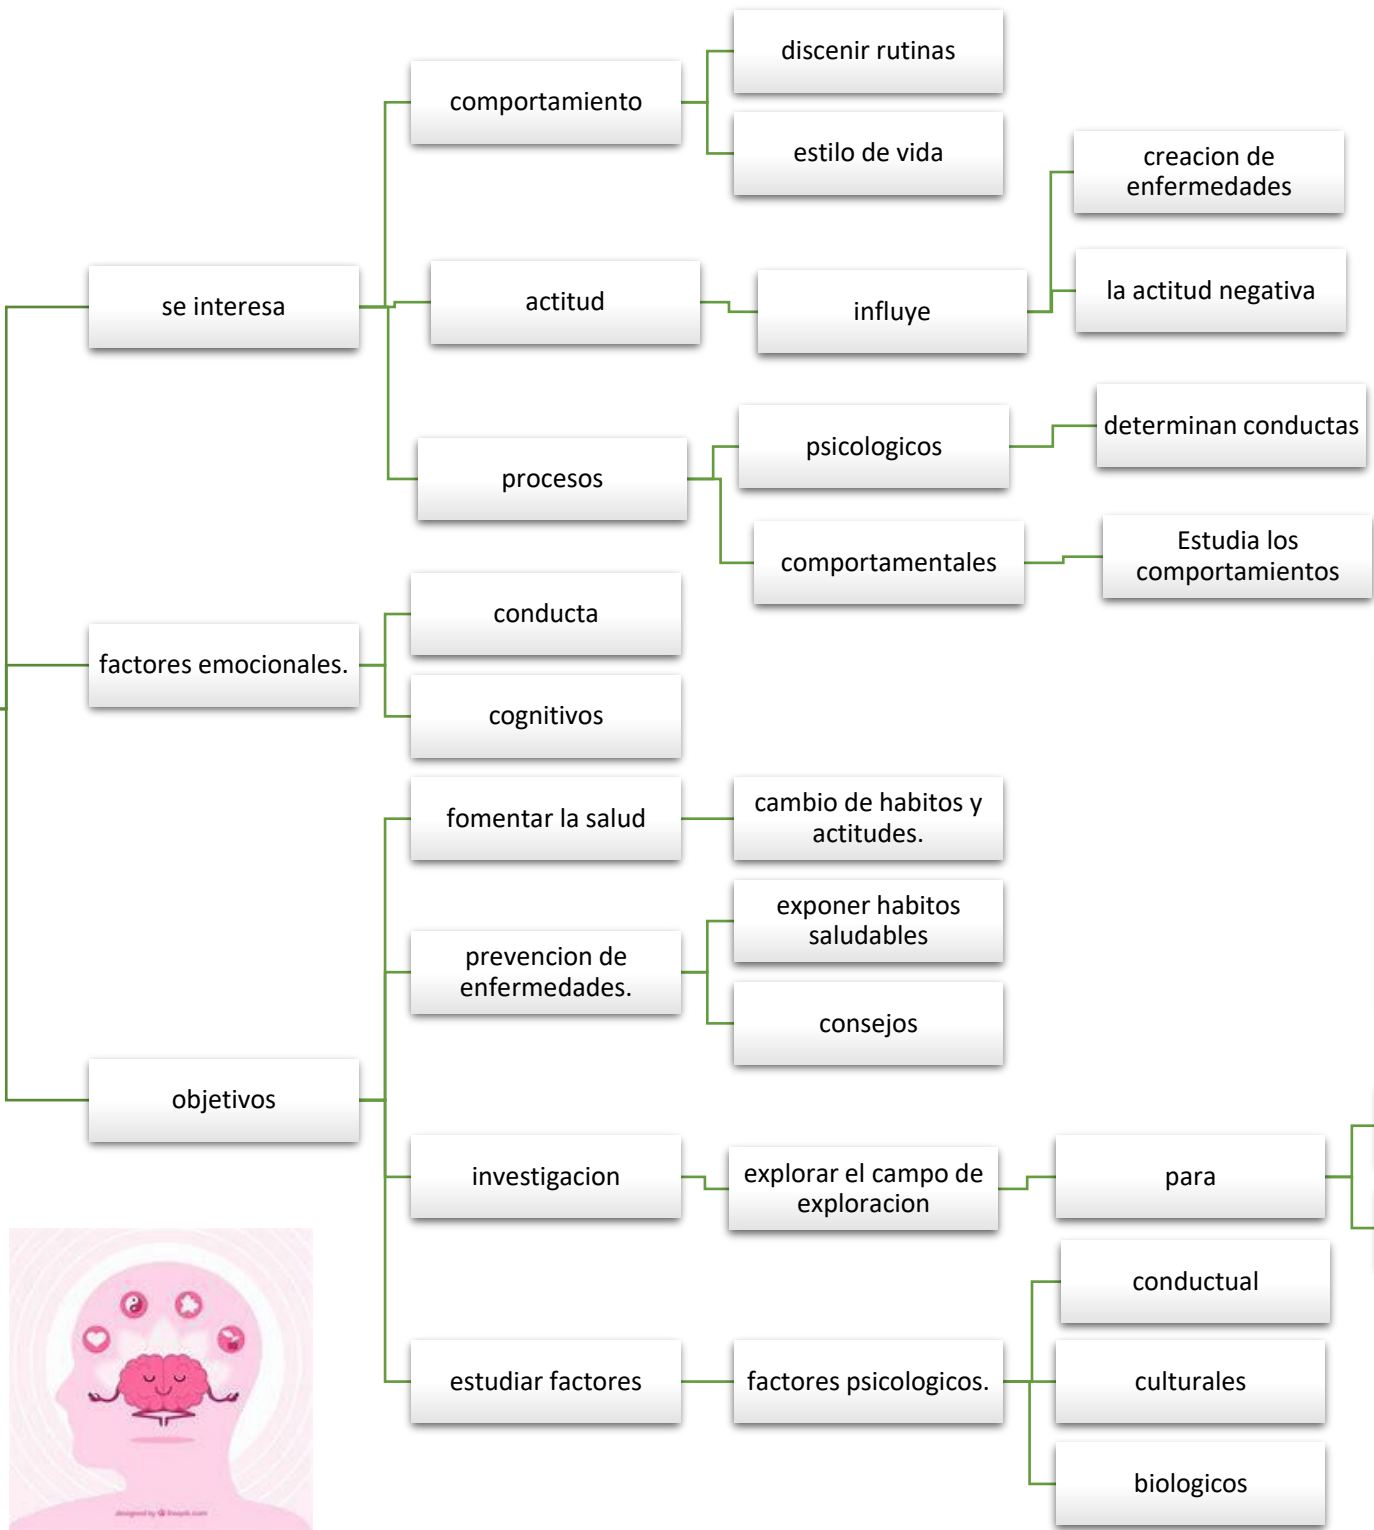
se interesa

comportamiento

discenir rutinas

estilo de vida

actitud

influye

creacion de enfermedades

la actitud negativa

procesos

psicologicos

determinan conductas

comportamentales

Estudia los comportamientos

factores emocionales.

conducta

cognitivos

objetivos

fomentar la salud

cambio de habitos y actitudes.

prevencion de enfermedades.

exponer habitos saludables

consejos

investigacion

explorar el campo de exploracion

para

estudiar factores

factores psicologicos.

conductual

culturales

biologicos

designed by freepik.com